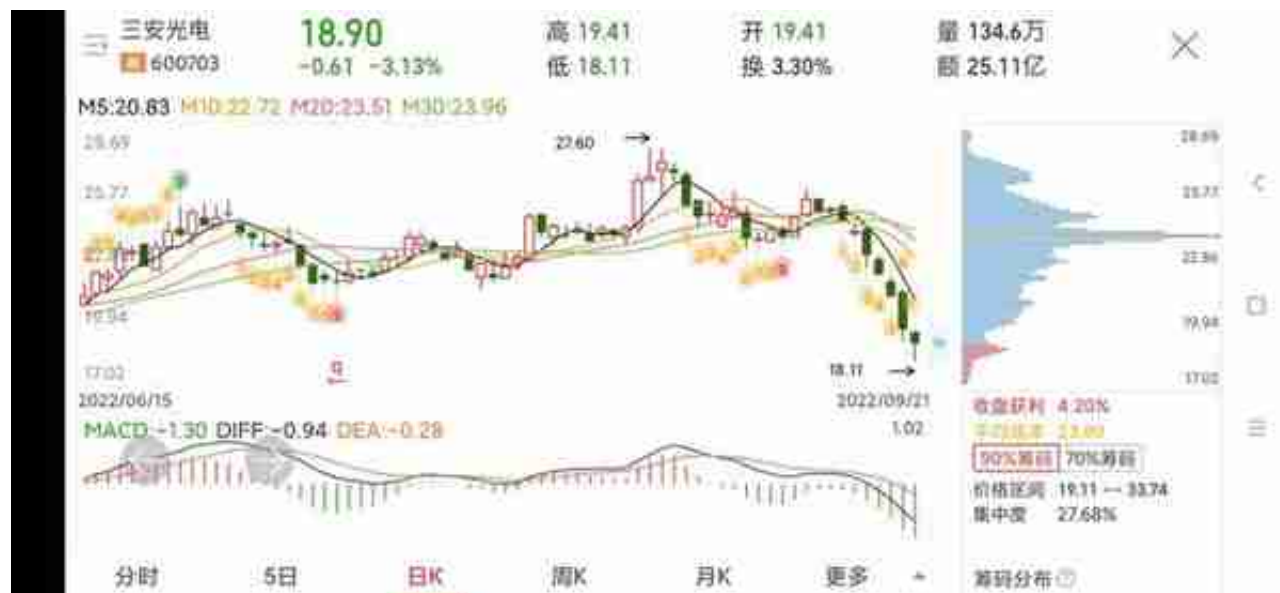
三安光电
600703
18.90
-0.61 -3.13%
高 19.41
低 18.11
开 19.41
换 3.30%
量 134.6万
额 25.11亿

M5:20.83 M10:22.72 M20:23.51 M30:23.96

28.69
25.77
27.60
19.94
17.02
18.11
2022/06/15
2022/09/21

MACD -1.30 DIFF:-0.94 DEA:-0.28
1.02

28.69
25.77
22.86
19.94
17.02

收盘获利 4.20%
平均成本 23.80
90%筹码 70%筹码
价格区间 19.11 — 33.74
集中度 27.68%

分时 5日 日K 周K 月K 更多
筹码分布